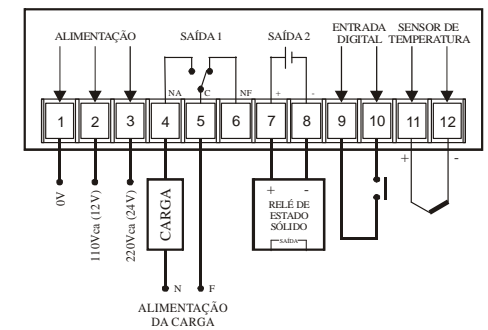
ALIMENTAÇÃO

SAÍDA 1

SAÍDA 2

ENTRADA DIGITAL

SENSOR DE TEMPERATURA

NA C NF

+ -

1 2 3 4 5 6 7 8 9 10 11 12

+ -

0V

110Vca (12 V)

220Vca (24 V)

CARGA

+ -
RELÉ DE ESTADO SÓLIDO
SAÍDA

N F

ALIMENTAÇÃO DA CARGA